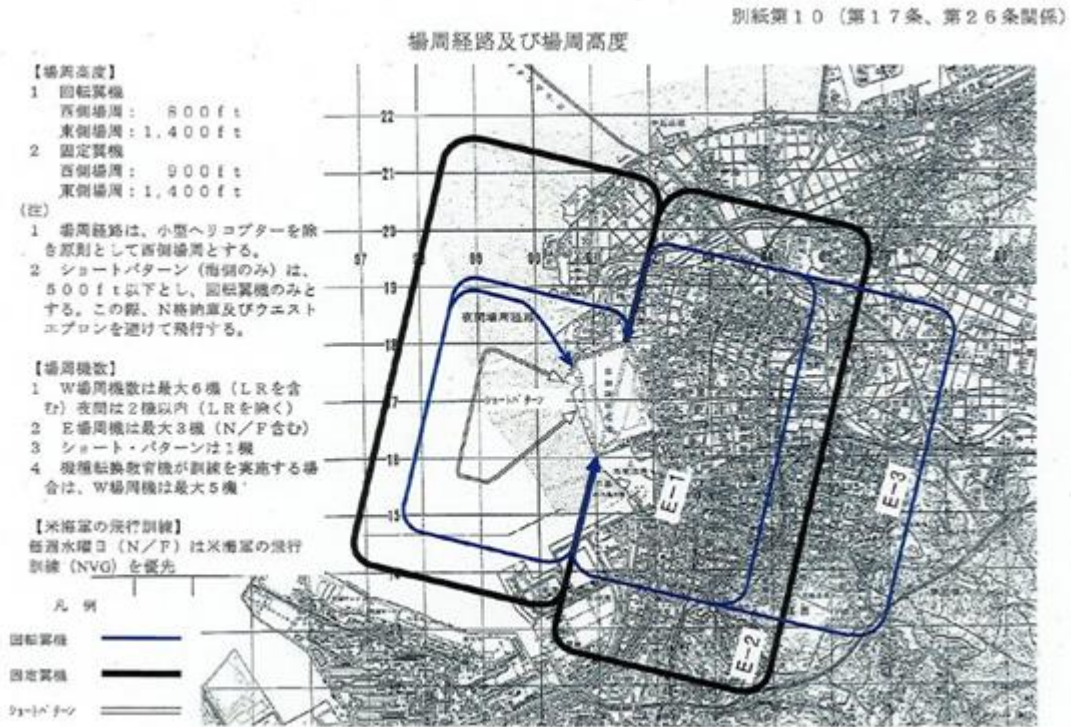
別紙第１０（第１７条、第２６条関係）

場周経路及び場周高度

【場周高度】
１　回転翼機
西側場周：　８００ｆｔ
東側場周：１，４００ｆｔ
２　固定翼機
西側場周：　９００ｆｔ
東側場周：１，４００ｆｔ

（注）
１　場周経路は、小型ヘリコプターを除き原則として西側場周とする。
２　ショートパターン（南側のみ）は、５００ｆｔ以下とし、回転翼機のみとする。この際、Ｎ格納庫及びウエストエプロンを避けて飛行する。

【場周機数】
１　Ｗ場周機数は最大６機（ＬＲを含む）夜間は２機以内（ＬＲを除く）
２　Ｅ場周機は最大３機（Ｎ／Ｆ含む）
３　ショート・パターンは１機
４　機種転換教育機が訓練を実施する場合は、Ｗ場周機は最大５機

【米海軍の飛行訓練】
毎週水曜日（Ｎ／Ｆ）は米海軍の飛行訓練（ＮＶＧ）を優先

凡　例
回転翼機
固定翼機
ショートパターン

22
21
20
19
18
17
16
15
14
97
98
99
夜間場周経路
ショートパターン
E-1
E-2
E-3